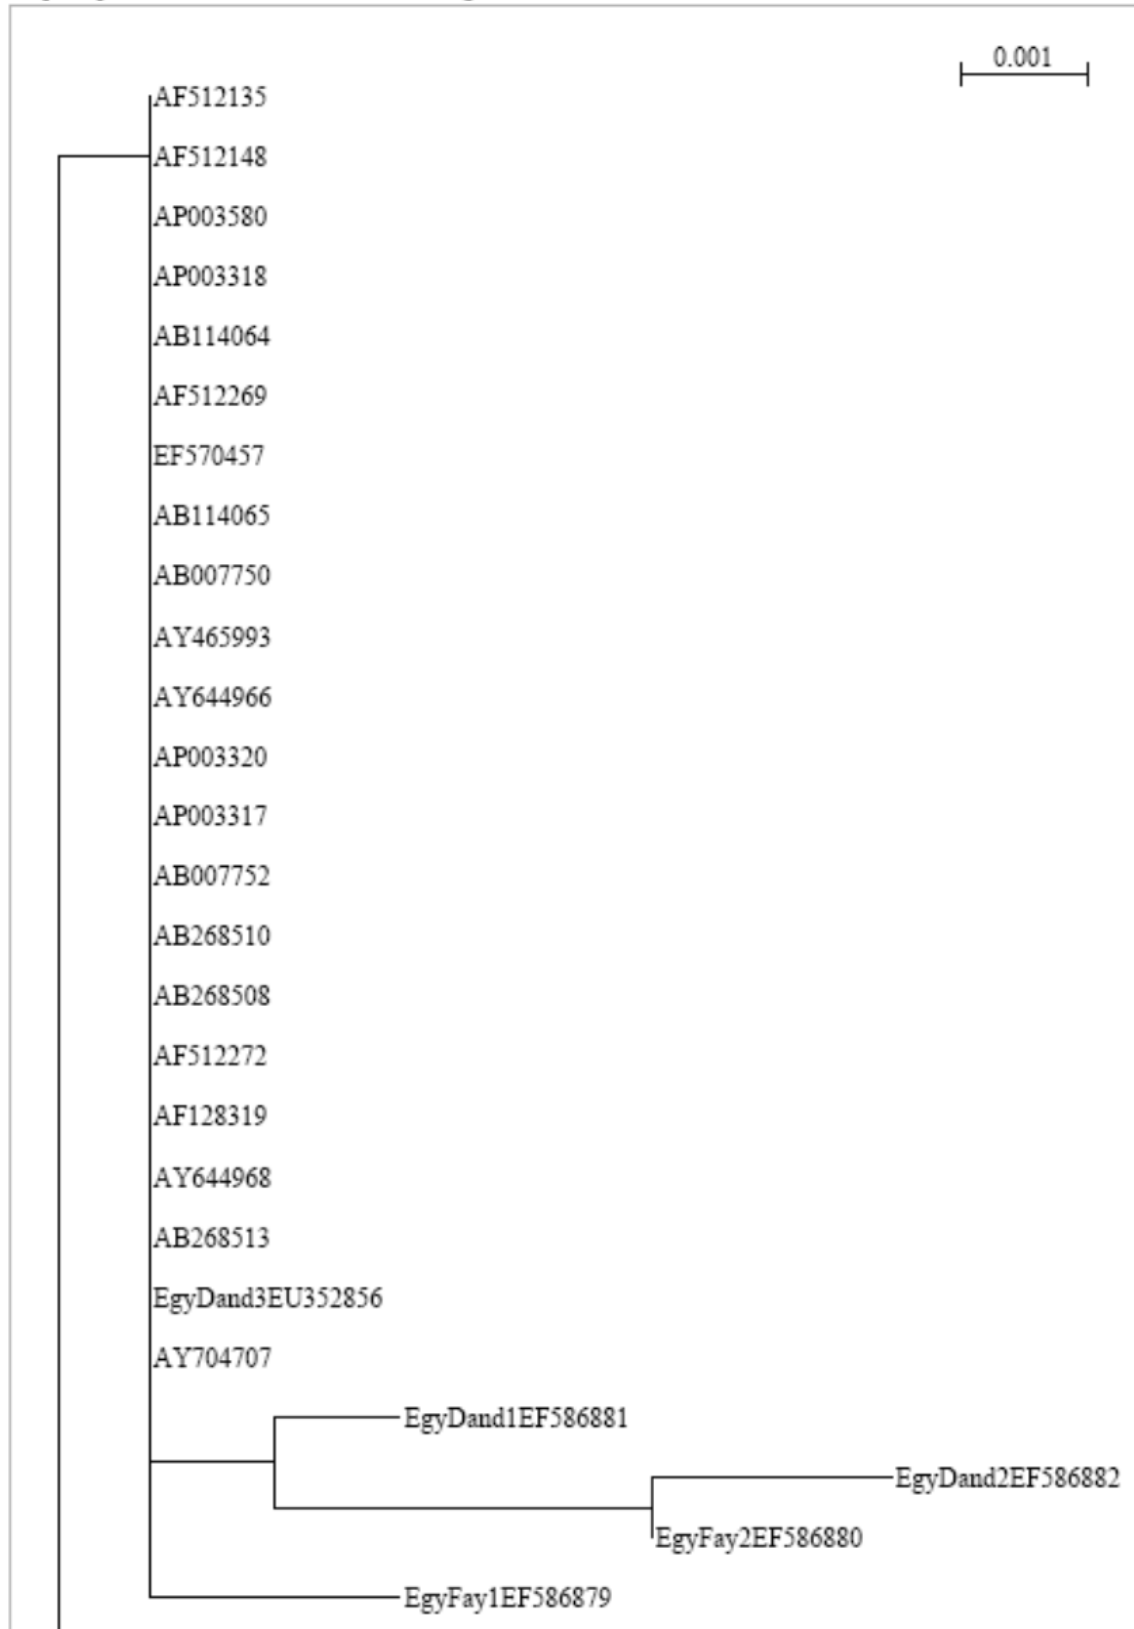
0.001

AF512135
AF512148
AP003580
AP003318
AB114064
AF512269
EF570457
AB114065
AB007750
AY465993
AY644966
AP003320
AP003317
AB007752
AB268510
AB268508
AF512272
AF128319
AY644968
AB268513
EgyDand3EU352856
AY704707
EgyDand1EF586881
EgyDand2EF586882
EgyFay2EF586880
EgyFay1EF586879